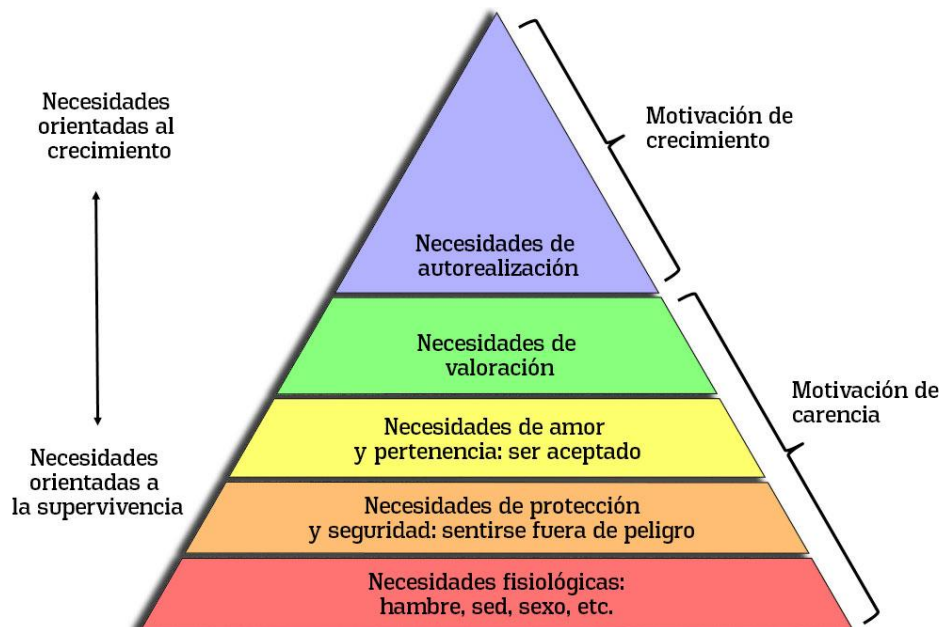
Necesidades orientadas al crecimiento

Necesidades orientadas a la supervivencia

Necesidades de autorealización

Necesidades de valoración

Necesidades de amor y pertenencia: ser aceptado

Necesidades de protección y seguridad: sentirse fuera de peligro

Necesidades fisiológicas: hambre, sed, sexo, etc.

Motivación de crecimiento

Motivación de carencia